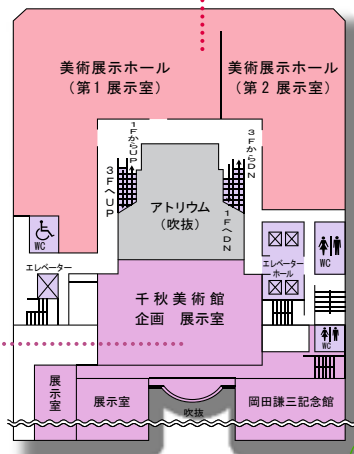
美術展示ホール
（第１展示室）

美術展示ホール
（第２展示室）

１Ｆから↑ＵＰ

３Ｆから↓ＤＮ

３Ｆへ↑ＵＰ

アトリウム
（吹抜）

１Ｆへ↓ＤＮ

WC

エレベーター

エレベーターホール

WC

千秋美術館
企画　展示室

WC

展示室

展示室

吹抜

岡田謙三記念館